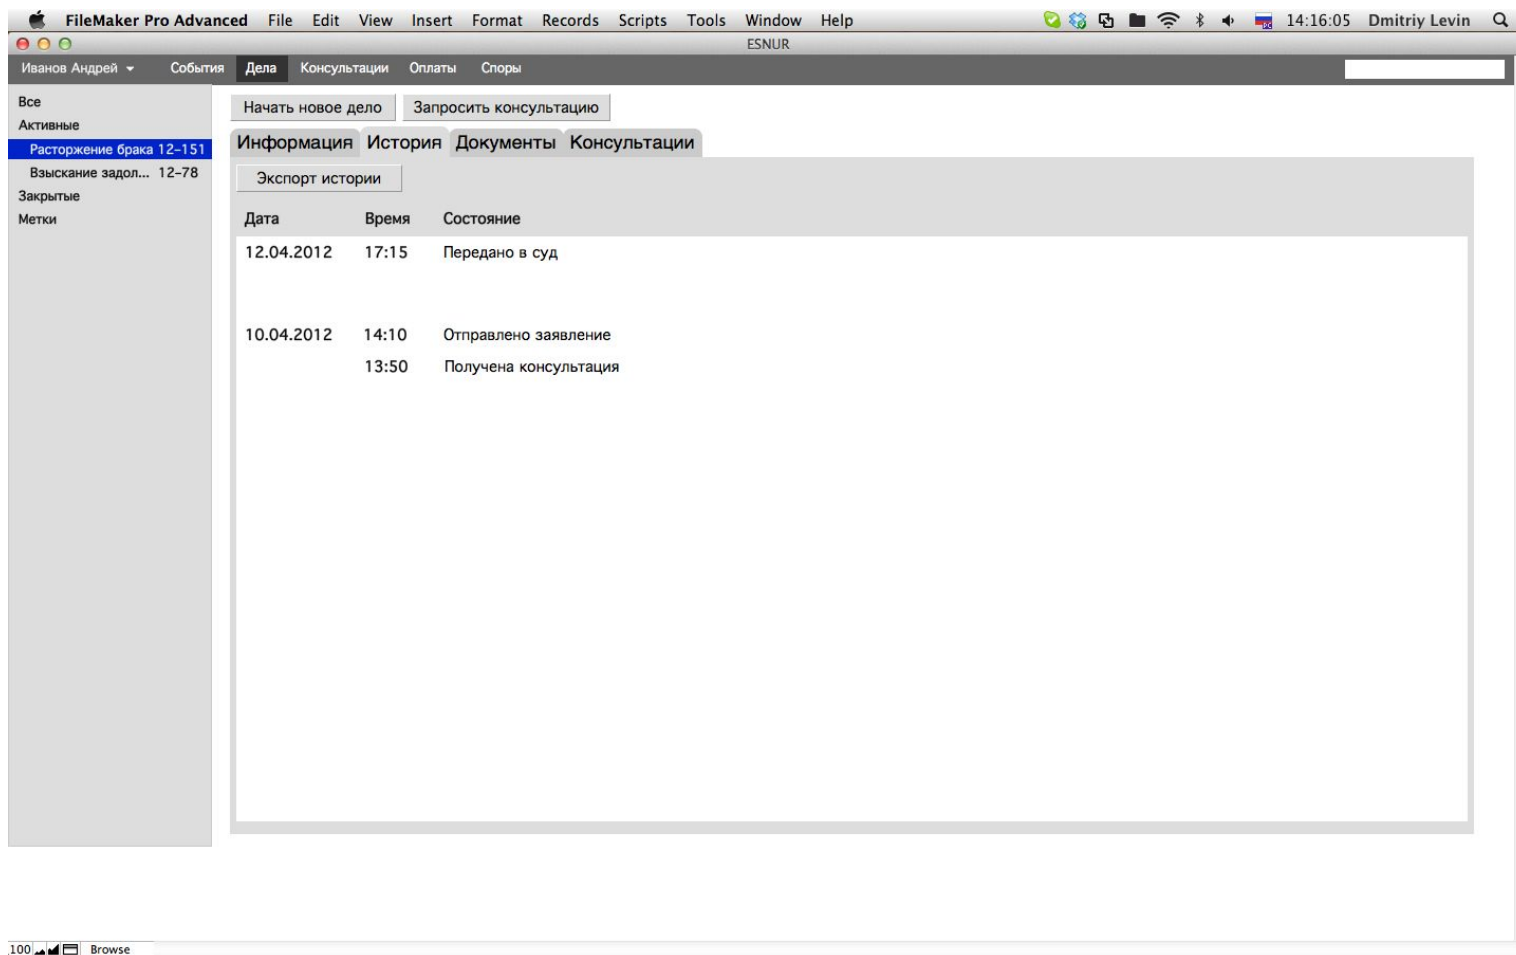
FileMaker Pro Advanced File Edit View Insert Format Records Scripts Tools Window Help 14:16:05 Dmitriy Levin

ESNUR

Иванов Андрей События Дела Консультации Оплаты Споры

Все
Активные
Расторжение брака 12-151
Взыскание задол... 12-78
Закрытые
Метки

Начать новое дело Запросить консультацию

Информация История Документы Консультации

Экспорт истории

| Дата | Время | Состояние |
|---|---|---|
| 12.04.2012 | 17:15 | Передано в суд |
| 10.04.2012 | 14:10 | Отправлено заявление |
| | 13:50 | Получена консультация |

100 Browse